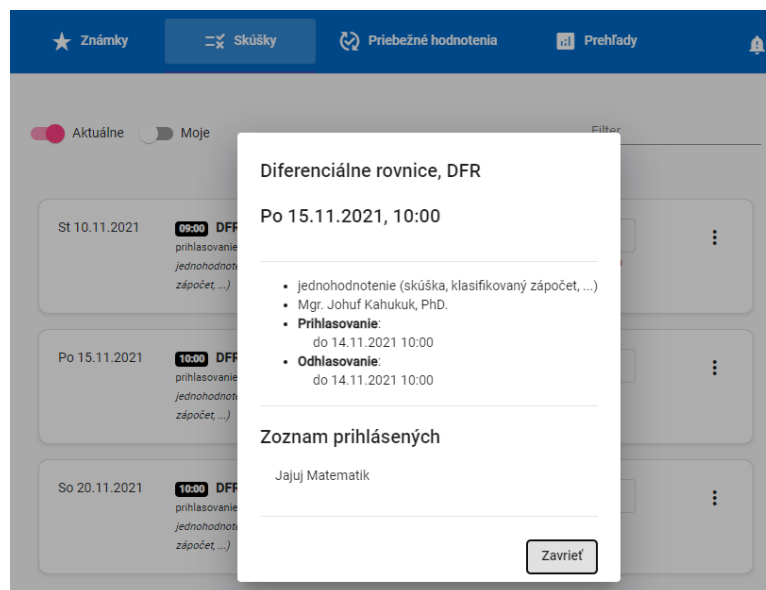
Známky Skúšky Priebežné hodnotenia Prehľady

Aktuálne Moje

Filter

St 10.11.2021
09:00 DFR
prihlasovanie
jednohodnote
zápočet, ...)

Po 15.11.2021
10:00 DFR
prihlasovanie
jednohodnote
zápočet, ...)

So 20.11.2021
10:00 DFR
prihlasovanie
jednohodnote
zápočet, ...)

Diferenciálne rovnice, DFR

Po 15.11.2021, 10:00

- jednohodnotenie (skúška, klasifikovaný zápočet, ...)
- Mgr. Johuf Kahukuk, PhD.
- **Prihlasovanie**:
do 14.11.2021 10:00
- **Odhlasovanie**:
do 14.11.2021 10:00

Zoznam prihlásených

Jajuj Matematik

Zavrieť